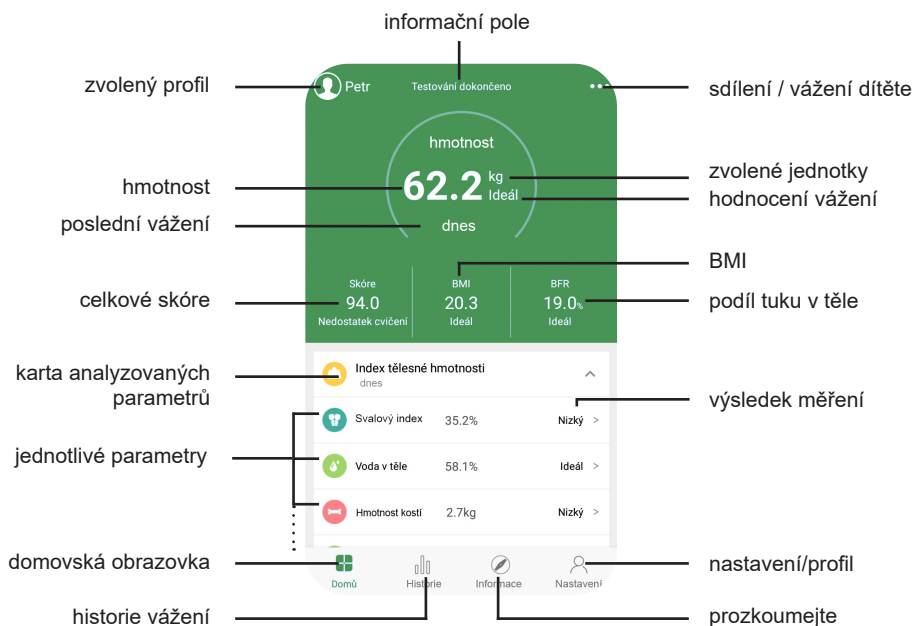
informační pole

zvolený profil

Petr

Testování dokončeno

sdílení / vážení dítěte

hmotnost

62.2 kg

Ideál

zvolené jednotky

hodnocení vážení

hmotnost

poslední vážení

dnes

BMI

Skóre
94.0
Nedostatek cvičení

BMI
20.3
Ideál

BFR
19.0%
Ideál

celkové skóre

podíl tuku v těle

karta analyzovaných parametrů

Index tělesné hmotnosti
dnes

výsledek měření

Svalový index 35.2% Nízký >

jednotlivé parametry

Voda v těle 58.1% Ideál >

Hmotnost kostí 2.7kg Nízký >

domovská obrazovka

Domů

Historie

Informace

Nastavení

nastavení/profil

historie vážení

prozkoumejte